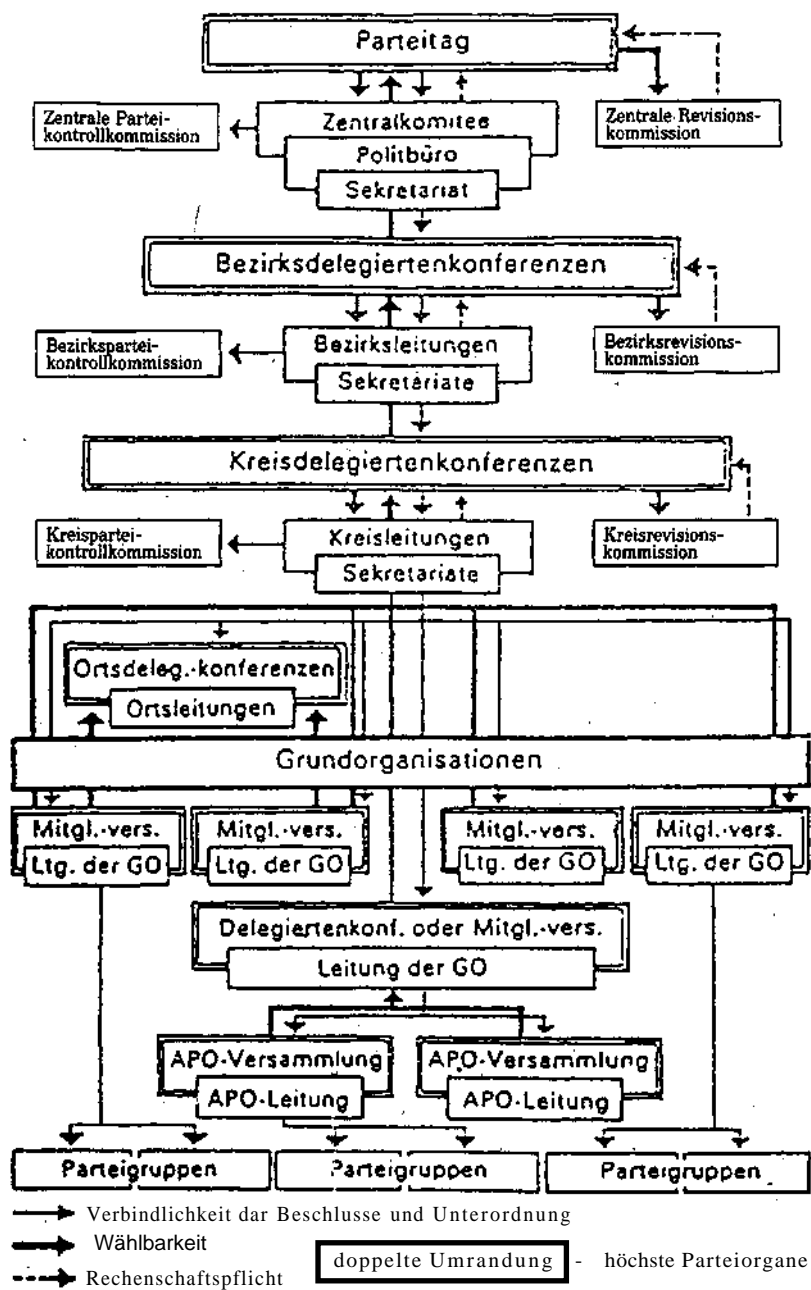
Parteitag

Zentrale Parteikontrollkommission

Zentralkomitee

Politbüro

Sekretariat

Zentrale Revisionskommission

Bezirksdelegiertenkonferenzen

Bezirksparteikontrollkommission

Bezirksleitungen

Sekretariate

Bezirksrevisionskommission

Kreisdelegiertenkonferenzen

Kreisparteikontrollkommission

Kreisleitungen

Sekretariate

Kreisrevisionskommission

Ortsdeleg.-konferenzen

Ortsleitungen

Grundorganisationen

Mitgl.-vers.
Ltg. der GO

Mitgl.-vers.
Ltg. der GO

Mitgl.-vers.
Ltg. der GO

Mitgl.-vers.
Ltg. der GO

Delegiertenkonf. oder Mitgl.-vers.

Leitung der GO

APO-Versammlung
APO-Leitung

APO-Versammlung
APO-Leitung

Parteigruppen

Parteigruppen

Parteigruppen

Verbindlichkeit dar Beschlusse und Unterordnung

Wählbarkeit

Rechenschaftspflicht

doppelte Umrandung - höchste Parteiorgane